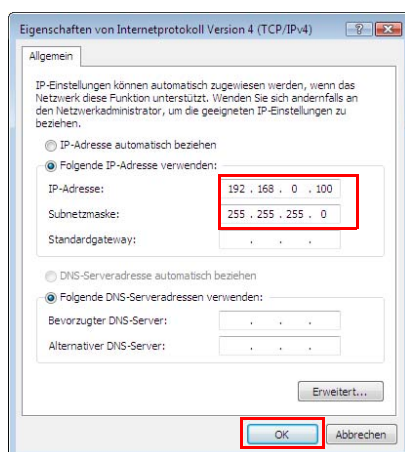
Eigenschaften von Internetprotokoll Version 4 (TCP/IPv4)

?

Allgemein

IP-Einstellungen können automatisch zugewiesen werden, wenn das Netzwerk diese Funktion unterstützt. Wenden Sie sich andernfalls an den Netzwerkadministrator, um die geeigneten IP-Einstellungen zu beziehen.

IP-Adresse automatisch beziehen

Folgende IP-Adresse verwenden:

IP-Adresse: 192 . 168 . 0 . 100

Subnetzmaske: 255 . 255 . 255 . 0

Standardgateway: . . .

DNS-Serveradresse automatisch beziehen

Folgende DNS-Serveradressen verwenden:

Bevorzugter DNS-Server: . . .

Alternativer DNS-Server: . . .

Erweitert...

OK

Abbrechen